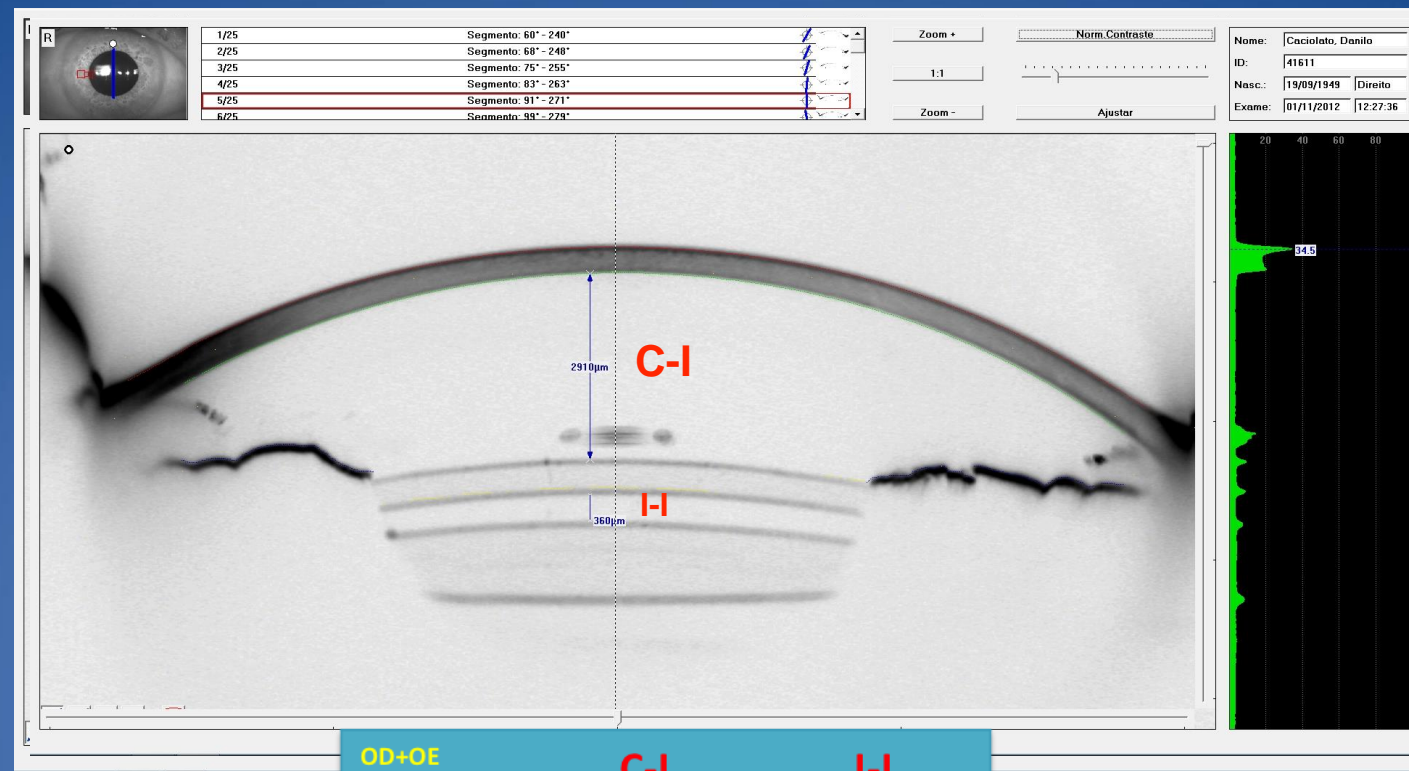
R

| | |
|---|---|
| 1/25 | Segmento: 60° - 240° |
| 2/25 | Segmento: 68° - 248° |
| 3/25 | Segmento: 75° - 255° |
| 4/25 | Segmento: 83° - 263° |
| 5/25 | Segmento: 91° - 271° |
| 6/25 | Segmento: 99° - 279° |

Zoom +

1:1

Zoom -

Norm.Contraste

Ajustar

Nome: Caciolato, Danilo
ID: 41611
Nasc.: 19/09/1949 Direito
Exame: 01/11/2012 12:27:36

20 40 60 80

34.5

2910µm

C-I

I-I

360µm

OD+OE

C-I

I-I